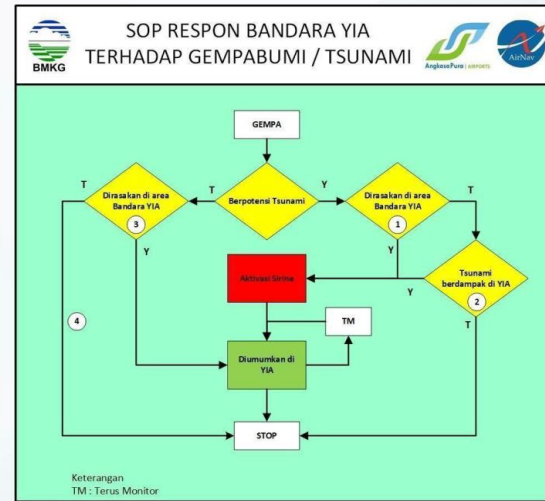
BMKG

SOP RESPON BANDARA YIA TERHADAP GEMPABUMI / TSUNAMI

AngkasaPura | AIRPORTS

AirNav

GEMPA

Berpotensi Tsunami

T

Y

Dirasakan di area Bandara YIA

3

T

Y

Dirasakan di area Bandara YIA

1

T

Y

Tsunami berdampak di YIA

2

Y

T

Aktivasi Sirine

TM

Diumumkan di YIA

4

STOP

Keterangan
TM : Terus Monitor